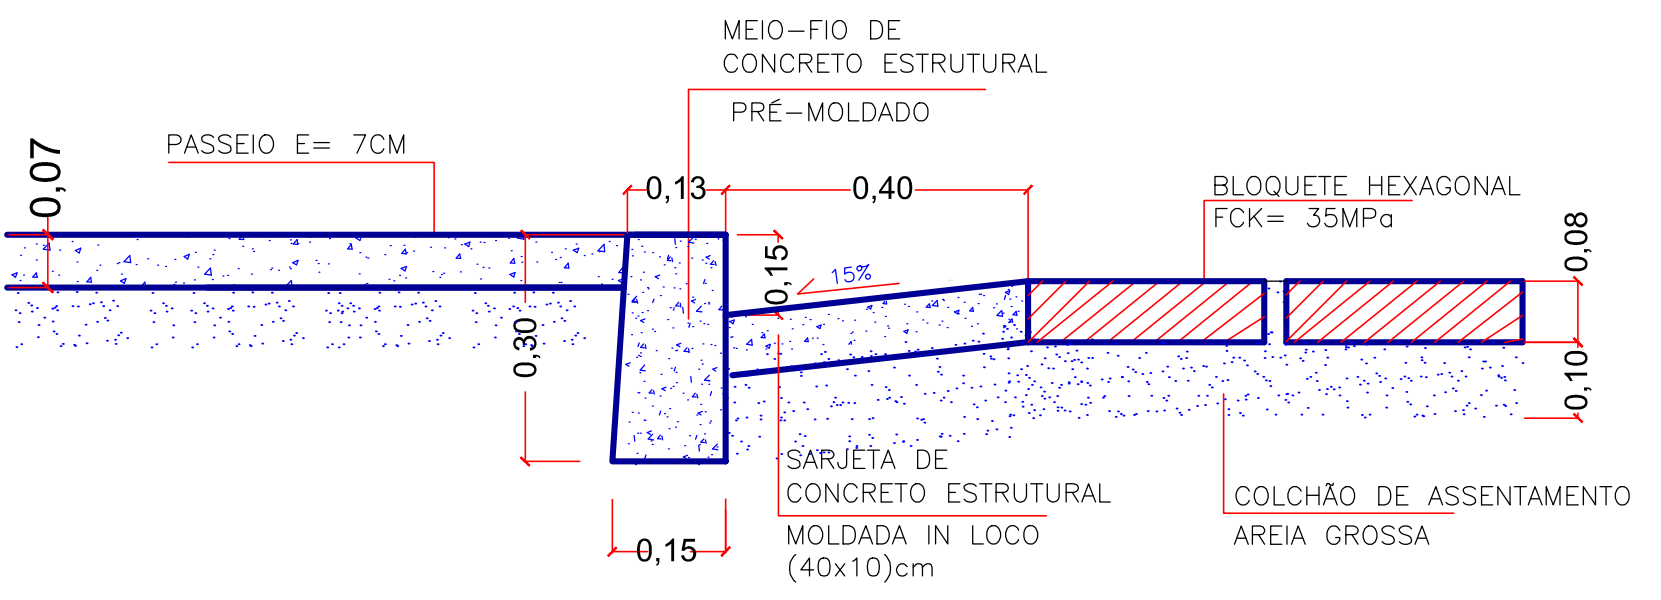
MEIO–FIO DE
CONCRETO ESTRUTURAL
PRÉ–MOLDADO

PASSEIO E= 7CM

0,07

0,13

0,40

BLOQUETE HEXAGONAL
FCK= 35MPa

0,15

15%

0,08

0,30

0,10

SARJETA DE
CONCRETO ESTRUTURAL
MOLDADA IN LOCO
(40x10)cm

COLCHÃO DE ASSENTAMENTO
AREIA GROSSA

0,15